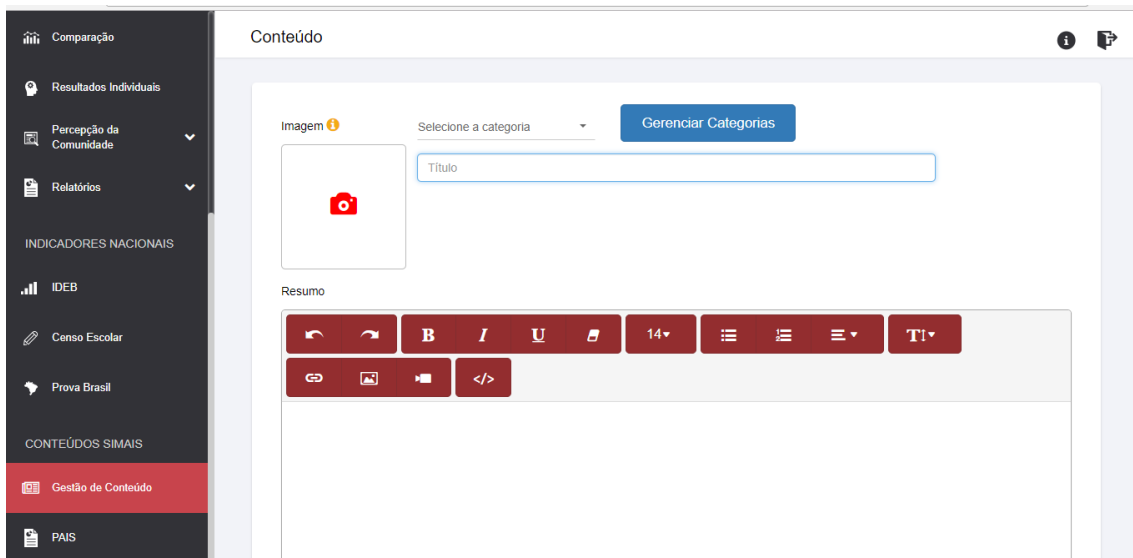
Comparação

Resultados Individuais

Percepção da Comunidade

Relatórios

INDICADORES NACIONAIS

IDEB

Censo Escolar

Prova Brasil

CONTEÚDOS SIMAIS

Gestão de Conteúdo

PAIS

Conteúdo

Imagem

Selecione a categoria

Gerenciar Categorias

Título

Resumo

B I U 14 TT </>